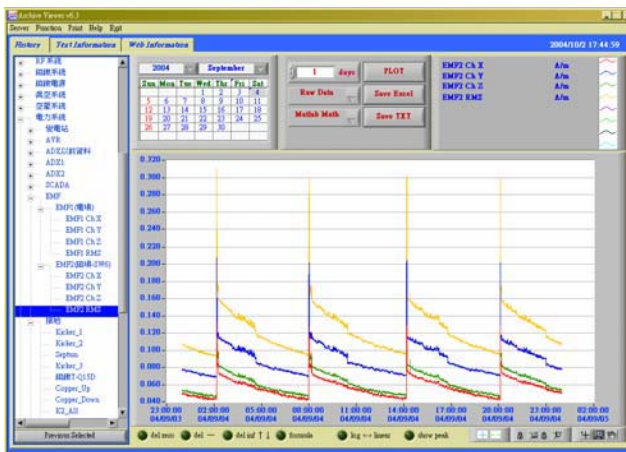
Archive Viewer v6.3
Server Function Print Help Exit
History | Text Information | Web Information
2004/10/2 17:44:59

RF系統
磁鐵系統
磁鐵電源
真空系統
空調系統
電力系統
變電站
AVR
ADI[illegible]
ADI1
ADI2
SCADA
EMF
EMF1(磁鐵)
EMF1 Ch X
EMF1 Ch Y
EMF1 Ch Z
EMF1 RMS
EMF2(磁鐵-2W6)
EMF2 Ch X
EMF2 Ch Y
EMF2 Ch Z
EMF2 RMS
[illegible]
Kicker_1
Kicker_2
Septum
Kicker_3
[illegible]-Q15D
Copper_Up
Copper_Down
K2_All
Previous Selected

2004 | September

| Sun | Mon | Tue | Wed | Thu | Fri | Sat |
|---|---|---|---|---|---|---|
| | | | 1 | 2 | 3 | 4 |
| 5 | 6 | 7 | 8 | 9 | 10 | 11 |
| 12 | 13 | 14 | 15 | 16 | 17 | 18 |
| 19 | 20 | 21 | 22 | 23 | 24 | 25 |
| 26 | 27 | 28 | 29 | 30 | | |

1 days
PLOT
Raw Data
Save Excel
Matlab Math
Save TXT

EMF2 Ch X A/m
EMF2 Ch Y A/m
EMF2 Ch Z A/m
EMF2 RMS A/m

0.320
0.300
0.280
0.260
0.240
0.220
0.200
0.180
0.160
0.140
0.120
0.100
0.080
0.060
0.040

23:00:00 04/08/04
02:00:00 04/09/04
05:00:00 04/09/04
08:00:00 04/09/04
11:00:00 04/09/04
14:00:00 04/09/04
17:00:00 04/09/04
20:00:00 04/09/04
23:00:00 04/09/04
02:00:00 04/10/04

del zero
del —
del inf ↑↓
formula
log <-> linear
show peak